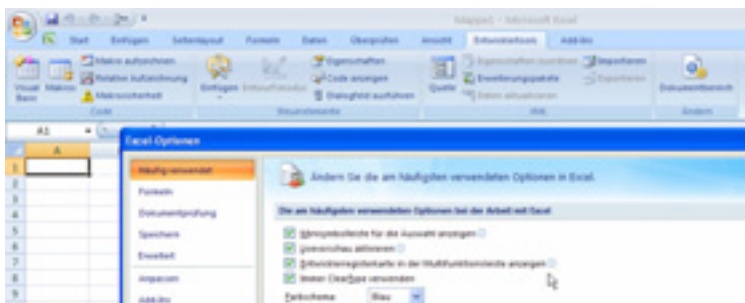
Mappe1 - Microsoft Excel

Start Einfügen Seitenlayout Formeln Daten Überprüfen Ansicht Entwicklertools Add-Ins

Visual Basic Makros Makro aufzeichnen Relative Aufzeichnung Makrosicherheit Code

Einfügen Entwurfsmodus Eigenschaften Code anzeigen Dialogfeld ausführen Steuerelemente

Quelle Eigenschaften zuordnen Erweiterungspakete Daten aktualisieren Importieren Exportieren XML

Dokumentbereich Ändern

A1

A

1
2
3
4
5
6
7
8
9

Excel-Optionen

Häufig verwendet
Formeln
Dokumentprüfung
Speichern
Erweitert
Anpassen
Add-Ins

Ändern Sie die am häufigsten verwendeten Optionen in Excel.

Die am häufigsten verwendeten Optionen bei der Arbeit mit Excel

Minisymbolleiste für die Auswahl anzeigen
Livevorschau aktivieren
Entwicklerregisterkarte in der Multifunktionsleiste anzeigen
Immer ClearType verwenden

Farbschema: Blau